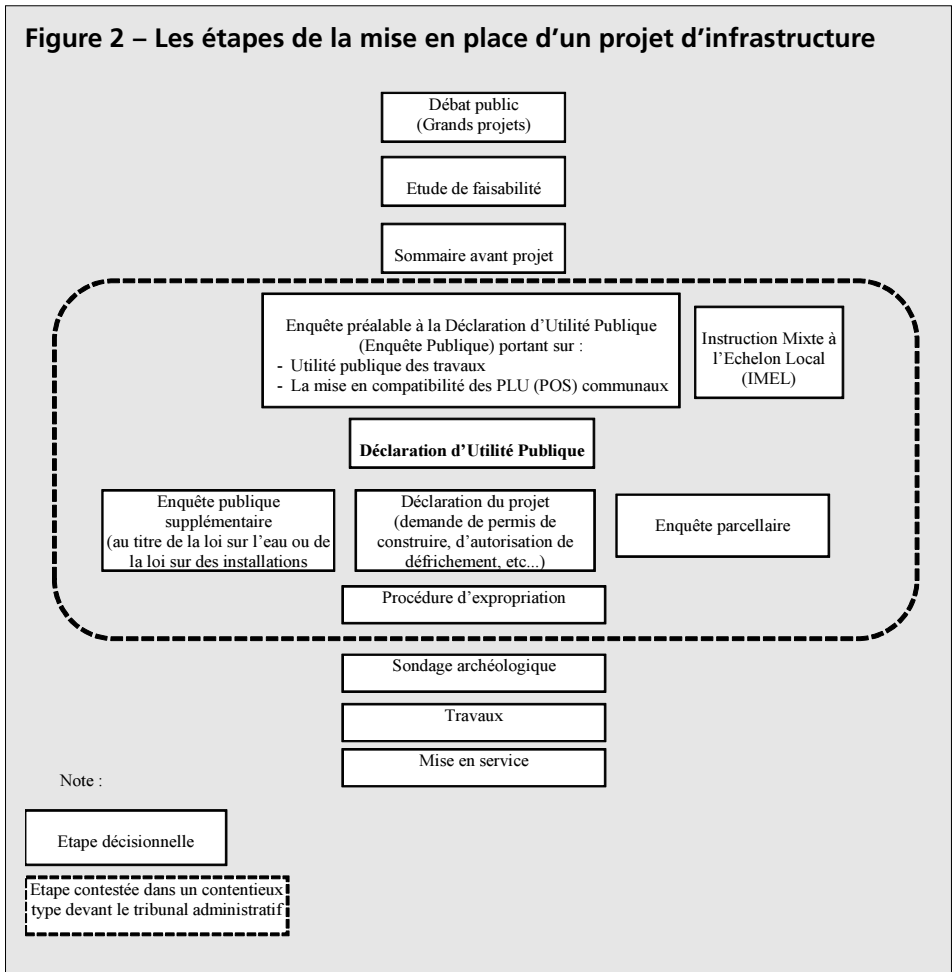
Figure 2 – Les étapes de la mise en place d'un projet d'infrastructure

Débat public
(Grands projets)

Etude de faisabilité

Sommaire avant projet

Enquête préalable à la Déclaration d'Utilité Publique
(Enquête Publique) portant sur :
- Utilité publique des travaux
- La mise en compatibilité des PLU (POS) communaux

Instruction Mixte à l'Echelon Local
(IMEL)

Déclaration d'Utilité Publique

Enquête publique supplémentaire
(au titre de la loi sur l'eau ou de la loi sur des installations

Déclaration du projet
(demande de permis de construire, d'autorisation de défrichement, etc...)

Enquête parcellaire

Procédure d'expropriation

Sondage archéologique

Travaux

Mise en service

Note :

Etape décisionnelle

Etape contestée dans un contentieux type devant le tribunal administratif